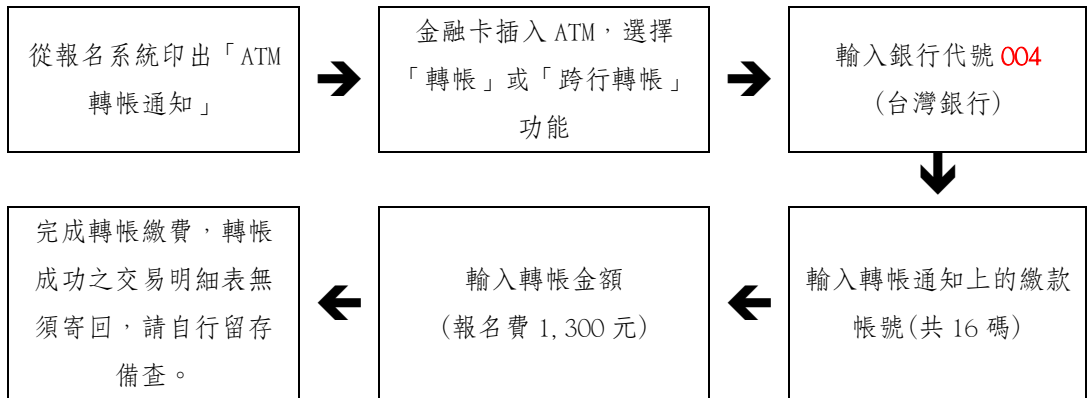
從報名系統印出「ATM 轉帳通知」

金融卡插入 ATM，選擇「轉帳」或「跨行轉帳」功能

輸入銀行代號 004 (台灣銀行)

輸入轉帳通知上的繳款帳號(共 16 碼)

輸入轉帳金額 (報名費 1,300 元)

完成轉帳繳費，轉帳成功之交易明細表無須寄回，請自行留存備查。